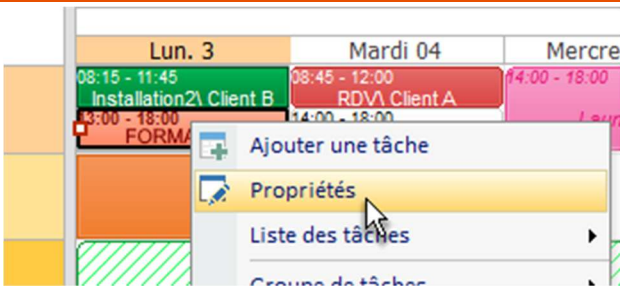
Lun. 3
Mardi 04
Mercre
08:15 - 11:45
Installation2\ Client B
08:45 - 12:00
RDV\ Client A
14:00 - 18:00
13:00 - 18:00
FORMA
14:00 - 18:00
Laur
Ajouter une tâche
Propriétés
Liste des tâches
Groupe de tâches